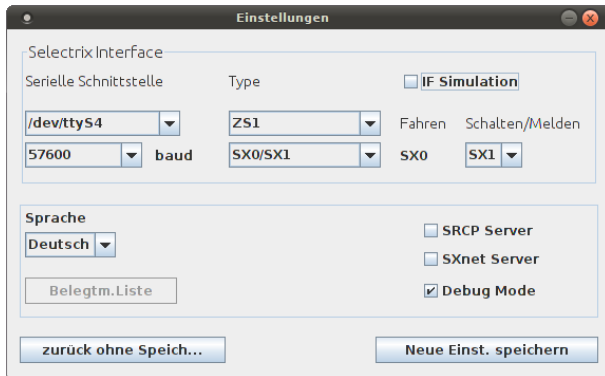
Einstellungen

Selectrix Interface

Serielle Schnittstelle

Type

IF Simulation

/dev/ttyS4

ZS1

Fahren

Schalten/Melden

57600

baud

SX0/SX1

SX0

SX1

Sprache

Deutsch

SRCP Server

SXnet Server

Belegtm.Liste

Debug Mode

zurück ohne Speich...

Neue Einst. speichern